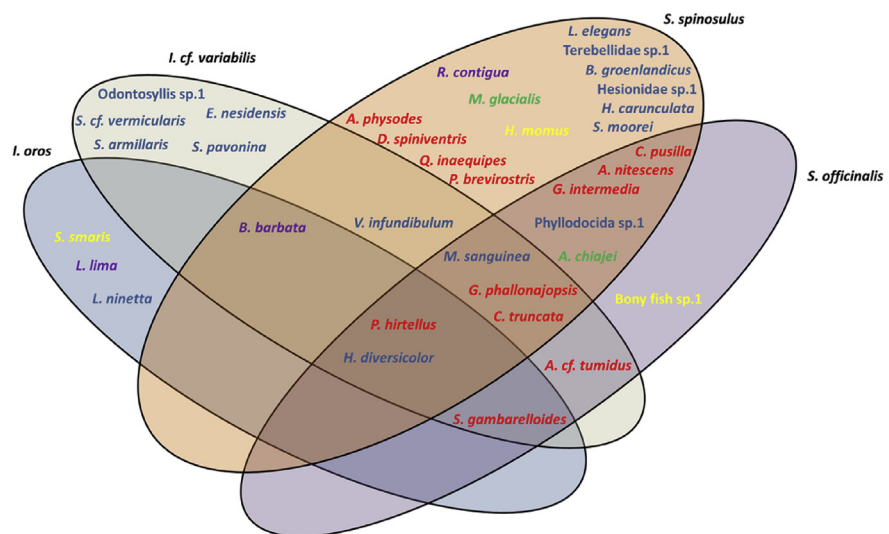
S. spinosulus

I. cf. variabilis

I. oros

S. officinalis

L. elegans
Terebellidae sp.1
B. groenlandicus
Hesionidae sp.1
H. carunculata
S. moorei

R. contigua
M. glacialis
H. momus

A. physodes
D. spiniventris
Q. inaequipes
P. brevirostris

C. pusilla
A. nitescens
G. intermedia

Odontosyllis sp.1
S. cf. vermicularis
E. nesidensis
S. armillaris
S. pavonina

S. smaris
L. lima
L. ninetta

B. barbata
V. infundibulum

Phyllodocida sp.1
M. sanguinea
A. chiajei

Bony fish sp.1

G. phallonajopsis
C. truncata
P. hirtellus
H. diversicolor

A. cf. tumidus

S. gambarelloides